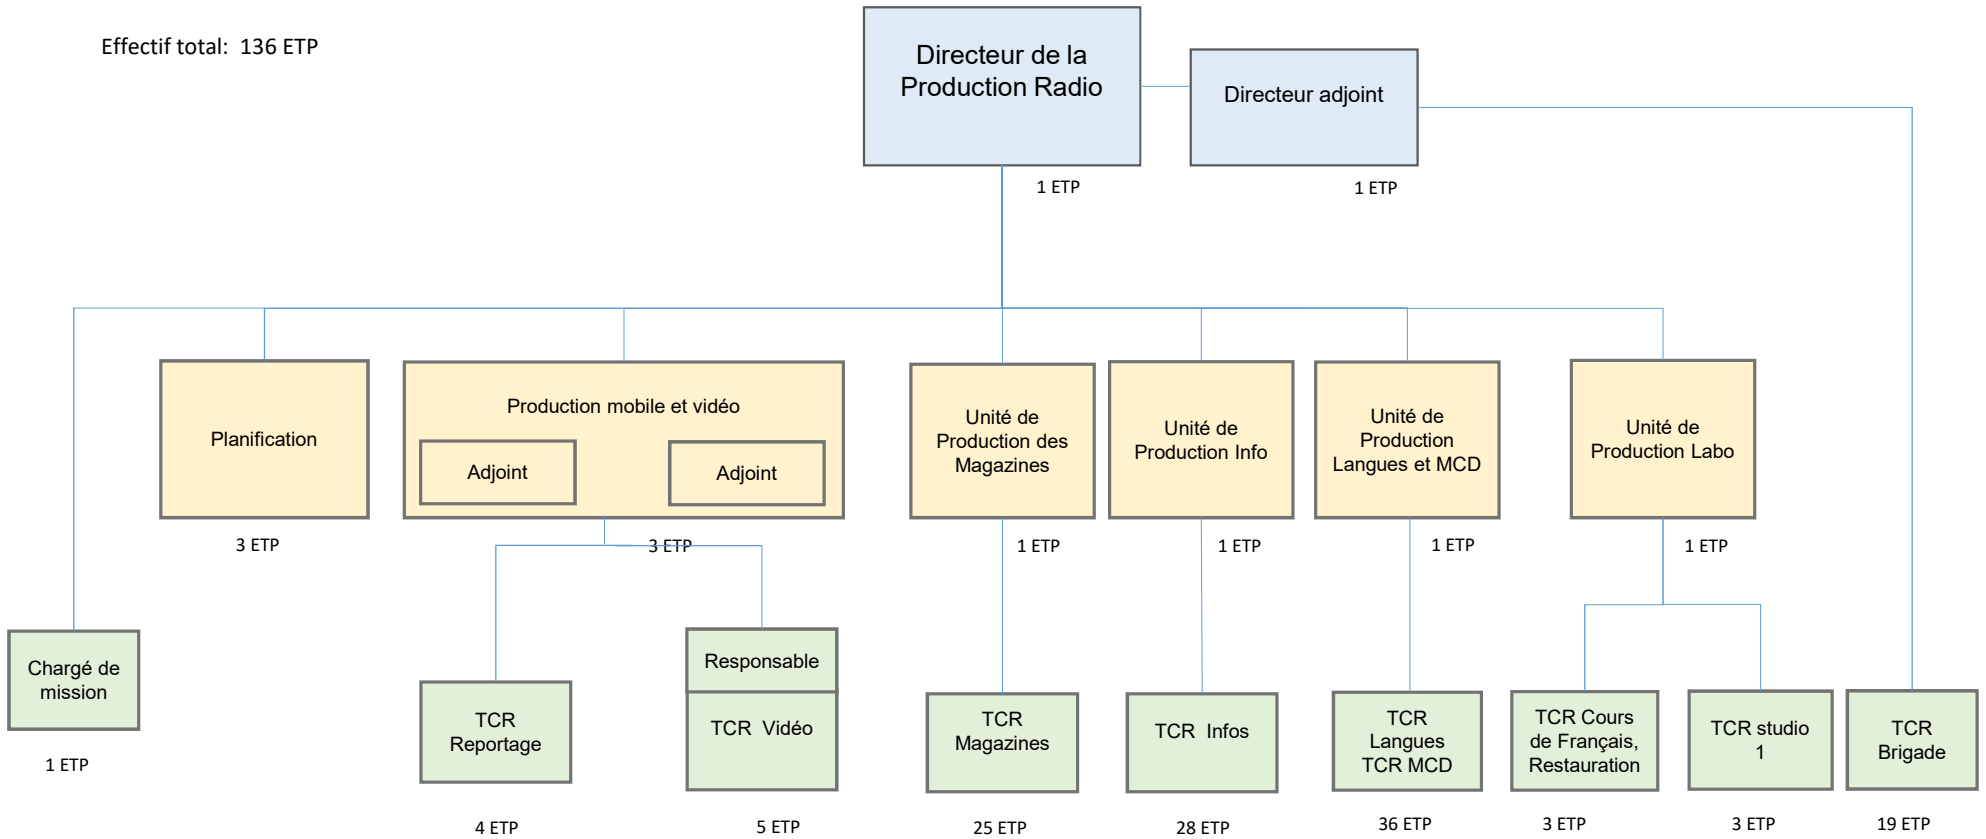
Effectif total: 136 ETP

Directeur de la Production Radio

1 ETP

Directeur adjoint

1 ETP

Planification

3 ETP

Production mobile et vidéo

Adjoint

Adjoint

3 ETP

Unité de Production des Magazines

1 ETP

Unité de Production Info

1 ETP

Unité de Production Langues et MCD

1 ETP

Unité de Production Labo

1 ETP

Chargé de mission

1 ETP

TCR Reportage

4 ETP

Responsable

TCR Vidéo

5 ETP

TCR Magazines

25 ETP

TCR Infos

28 ETP

TCR Langues TCR MCD

36 ETP

TCR Cours de Français, Restauration

3 ETP

TCR studio 1

3 ETP

TCR Brigade

19 ETP